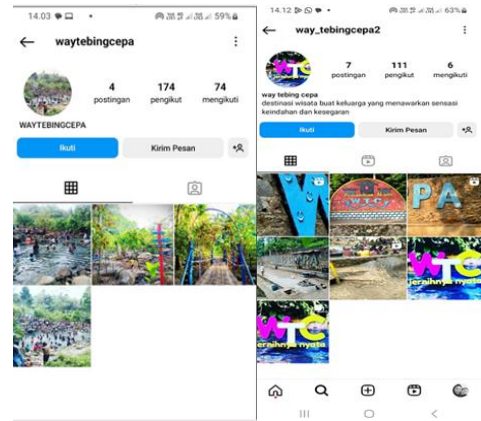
14.03 59%

waytebingcepa

4 postingan
174 pengikut
74 mengikuti

WAYTEBINGCEPA

Ikuti
Kirim Pesan

14.12 63%

way_tebingcepa2

7 postingan
111 pengikut
6 mengikuti

way tebing cepa
destinasi wisata buat keluarga yang menawarkan sensasi keindahan dan kesegaran

Ikuti
Kirim Pesan

W T C
PA
WTC
jernihnya nyata
WTC
jernihnya nyata